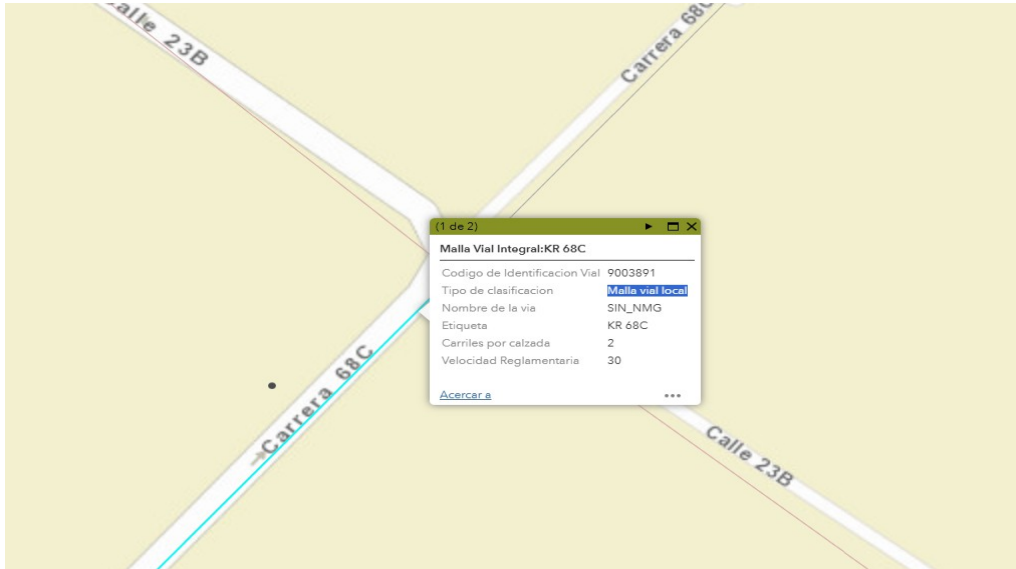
Calle 23B

Carrera 68C

(1 de 2)

Malla Vial Integral:KR 68C

| | |
|---|---|
| Codigo de Identificacion Vial | 9003891 |
| Tipo de clasificacion | Malla vial local |
| Nombre de la via | SIN_NMG |
| Etiqueta | KR 68C |
| Carriles por calzada | 2 |
| Velocidad Reglamentaria | 30 |

Acercar a

...

Carrera 68C

Calle 23B